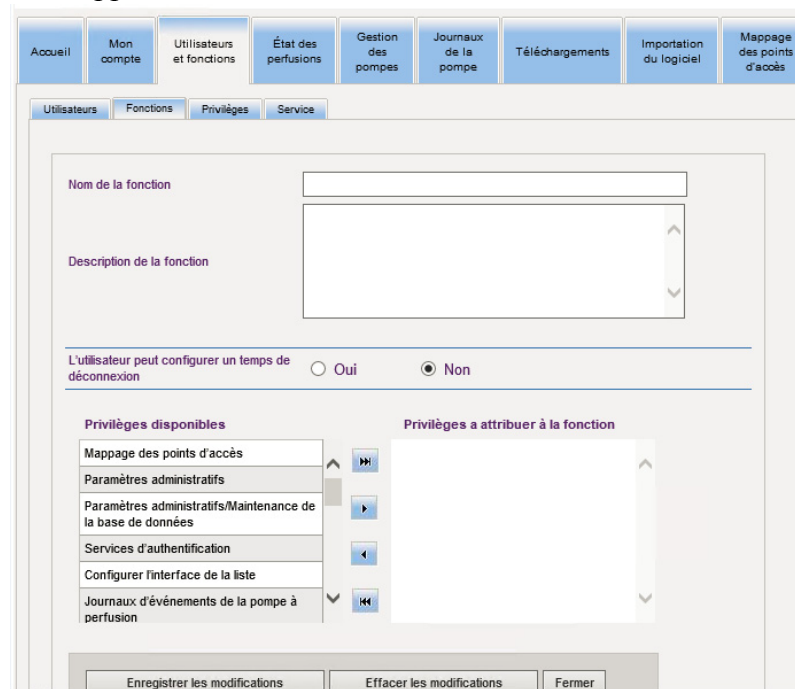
Accueil

Mon compte

Utilisateurs et fonctions

État des perfusions

Gestion des pompes

Journaux de la pompe

Téléchargements

Importation du logiciel

Mappage des points d'accès

Utilisateurs

Fonctions

Privilèges

Service

Nom de la fonction

Description de la fonction

L'utilisateur peut configurer un temps de déconnexion

Oui

Non

Privilèges disponibles

Privilèges a attribuer à la fonction

Mappage des points d'accès

Paramètres administratifs

Paramètres administratifs/Maintenance de la base de données

Services d'authentification

Configurer l'interface de la liste

Journaux d'événements de la pompe à perfusion

Enregistrer les modifications

Effacer les modifications

Fermer